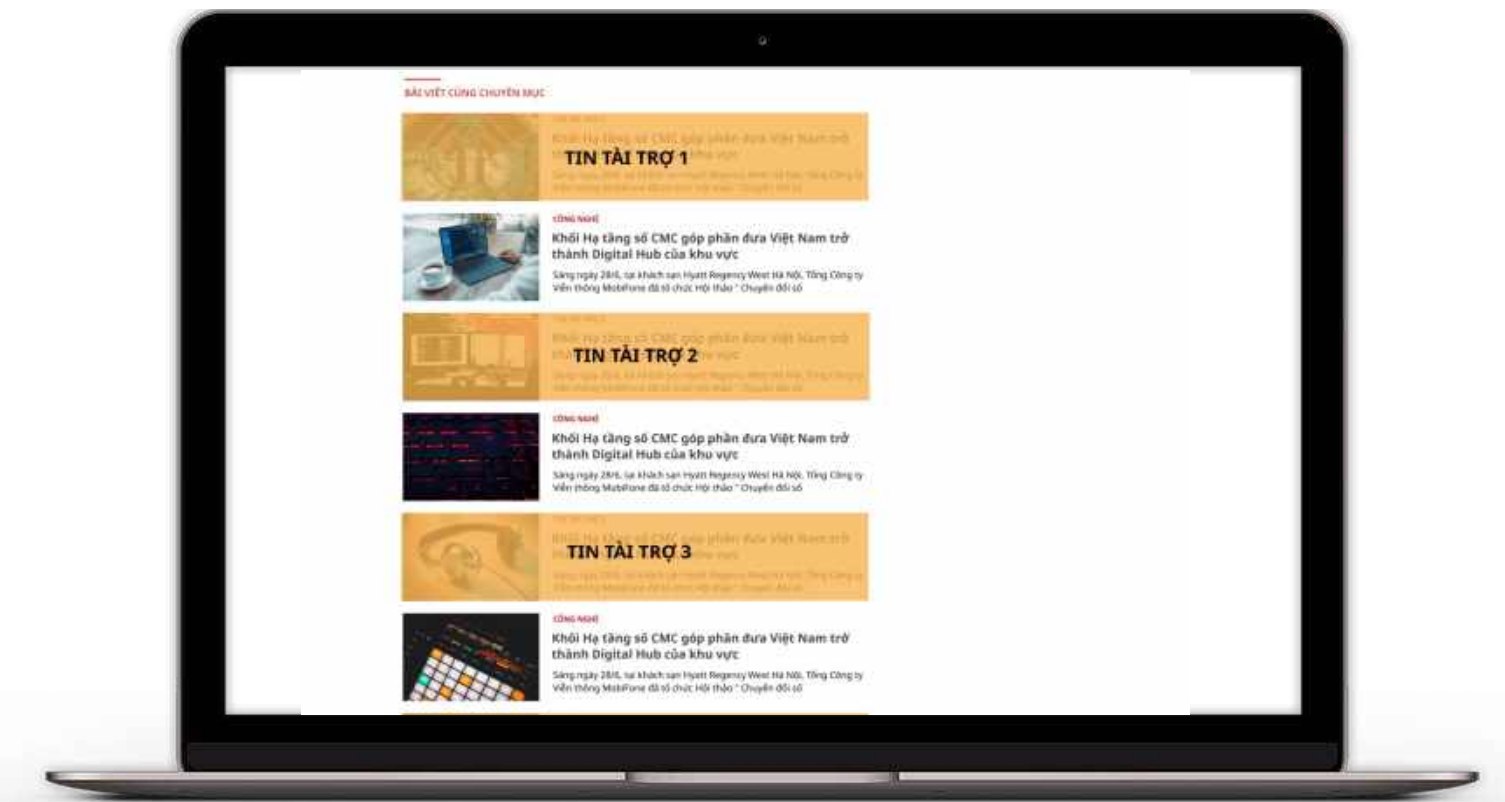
BÀI VIẾT CÙNG CHUYÊN MỤC

TIN TÀI TRỢ 1

CÔNG NGHỆ

Khối Hạ tầng số CMC góp phần đưa Việt Nam trở thành Digital Hub của khu vực

Sáng ngày 28/6, tại khách sạn Hyatt Regency West Hà Nội, Tổng Công ty Viễn thông MobiFone đã tổ chức Hội thảo " Chuyển đổi số

TIN TÀI TRỢ 2

CÔNG NGHỆ

Khối Hạ tầng số CMC góp phần đưa Việt Nam trở thành Digital Hub của khu vực

Sáng ngày 28/6, tại khách sạn Hyatt Regency West Hà Nội, Tổng Công ty Viễn thông MobiFone đã tổ chức Hội thảo " Chuyển đổi số

TIN TÀI TRỢ 3

CÔNG NGHỆ

Khối Hạ tầng số CMC góp phần đưa Việt Nam trở thành Digital Hub của khu vực

Sáng ngày 28/6, tại khách sạn Hyatt Regency West Hà Nội, Tổng Công ty Viễn thông MobiFone đã tổ chức Hội thảo " Chuyển đổi số